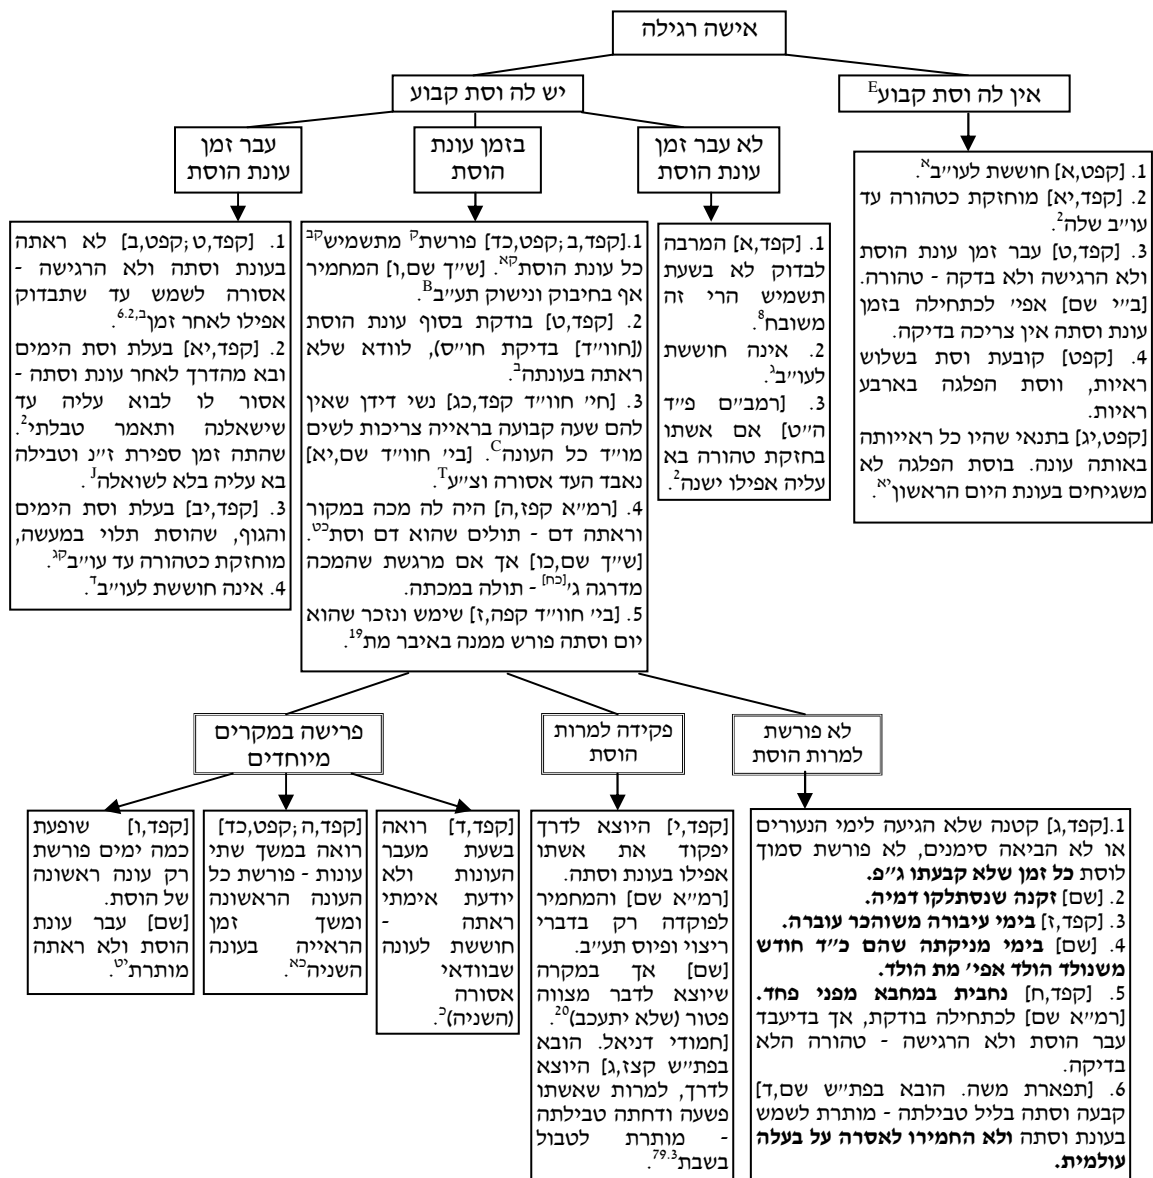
אישה רגילה

יש לה וסת קבוע

אין לה וסת קבוע$^{E}$

1. [קפט,א] חוששת לעו״ב$^{א}$.
2. [קפד,יא] מוחזקת כטהורה עד עו״ב שלה$^{2}$.
3. [קפד,ט] עבר זמן עונת הוסת ולא הרגישה ולא בדקה - טהורה. [ב״י שם] אפי׳ לכתחילה בזמן עונת וסתה אין צריכה בדיקה.
4. [קפט] קובעת וסת בשלוש ראיות, ווסת הפלגה בארבע ראיות.
[קפט,יג] בתנאי שהיו כל ראייותה באותה עונה. בוסת הפלגה לא משגיחים בעונת היום הראשון$^{יא}$.

לא עבר זמן עונת הוסת

1. [קפד,א] המרבה לבדוק לא בשעת תשמיש הרי זה משובח$^{8}$.
2. אינה חוששת לעו״ב$^{ג}$.
3. [רמב״ם פ״ד ה״ט] אם אשתו בחזקת טהורה בא עליה אפילו ישנה$^{2}$.

בזמן עונת הוסת

1.[קפד,ב;קפט,כד] פורשת$^{ק}$ מתשמיש$^{קב}$ כל עונת הוסת$^{קא}$. [ש״ך שם,ו] המחמיר אף בחיבוק ונישוק תע״ב$^{B}$.
2. [קפד,ט] בודקת בסוף עונת הוסת ([חוו״ד] בדיקת חו״ס), לוודא שלא ראתה בעונתה$^{ב}$.
3. [חי׳ חוו״ד קפד,כג] נשי דידן שאין להם שעה קבועה בראייה צריכות לשים מו״ד כל העונה$^{C}$. [בי׳ חוו״ד שם,יא] נאבד העד אסורה וצ״ע$^{T}$.
4. [רמ״א קפז,ה] היה לה מכה במקור וראתה דם - תולים שהוא דם וסת$^{כט}$. [ש״ך שם,כו] אך אם מרגשת שהמכה מדרגה ג׳$^{[כח]}$ - תולה במכתה.
5. [בי׳ חוו״ד קפה,ז] שימש ונזכר שהוא יום וסתה פורש ממנה באיבר מת$^{19}$.

עבר זמן עונת הוסת

1. [קפד,ט;קפט,ב] לא ראתה בעונת וסתה ולא הרגישה - אסורה לשמש עד שתבדוק אפילו לאחר זמן$^{6.2,ב}$.
2. [קפד,יא] בעלת וסת הימים ובא מהדרך לאחר עונת וסתה - אסור לו לבוא עליה עד שישאלנה ותאמר טבלתי$^{2}$. שהתה זמן ספירת ז״נ וטבילה בא עליה בלא לשואלה$^{J}$.
3. [קפד,יב] בעלת וסת הימים והגוף, שהוסת תלוי במעשה, מוחזקת כטהורה עד עו״ב$^{קג}$.
4. אינה חוששת לעו״ב$^{ד}$.

לא פורשת למרות הוסת

1.[קפד,ג] קטנה שלא הגיעה לימי הנעורים או לא הביאה סימנים, לא פורשת סמוך לוסת **כל זמן שלא קבעתו ג״פ.**
2. [שם] **זקנה שנסתלקו דמיה.**
3. [קפד,ז] **בימי עיבורה משוהכר עוברה.**
4. [שם] **בימי מניקתה שהם כ״ד חודש משנולד הולד אפי׳ מת הולד.**
5. [קפד,ח] **נחבית במחבא מפני פחד.** [רמ״א שם] לכתחילה בודקת, אך בדיעבד עבר הוסת ולא הרגישה - טהורה הלא בדיקה.
6. [תפארת משה. הובא בפת״ש שם,ד] קבעה וסתה בליל טבילתה - מותרת לשמש בעונת וסתה **ולא החמירו לאסרה על בעלה עולמית.**

פקידה למרות הוסת

[קפד,י] היוצא לדרך יפקוד את אשתו אפילו בעונת וסתה. [רמ״א שם] והמחמיר לפוקדה רק בדברי ריצוי ופיוס תע״ב. [שם] אך במקרה שיוצא לדבר מצווה פטור (שלא יתעכב)$^{20}$. [חמודי דניאל. הובא בפת״ש קצז,ג] היוצא לדרך, למרות שאשתו פשעה ודחתה טבילתה - מותרת לטבול בשבת$^{79.3}$.

פרישה במקרים מיוחדים

[קפד,ד] רואה בשעת מעבר העונות ולא יודעת אימתי ראתה - חוששת לעונה שבוודאי אסורה (השניה)$^{כ}$.

[קפד,ה;קפט,כד] רואה במשך שתי עונות - פורשת כל העונה הראשונה ומשך זמן הראייה בעונה השניה$^{כא}$.

[קפד,ו] שופעת כמה ימים פורשת רק עונה ראשונה של הוסת. [שם] עבר עונת הוסת ולא ראתה מותרת$^{יט}$.